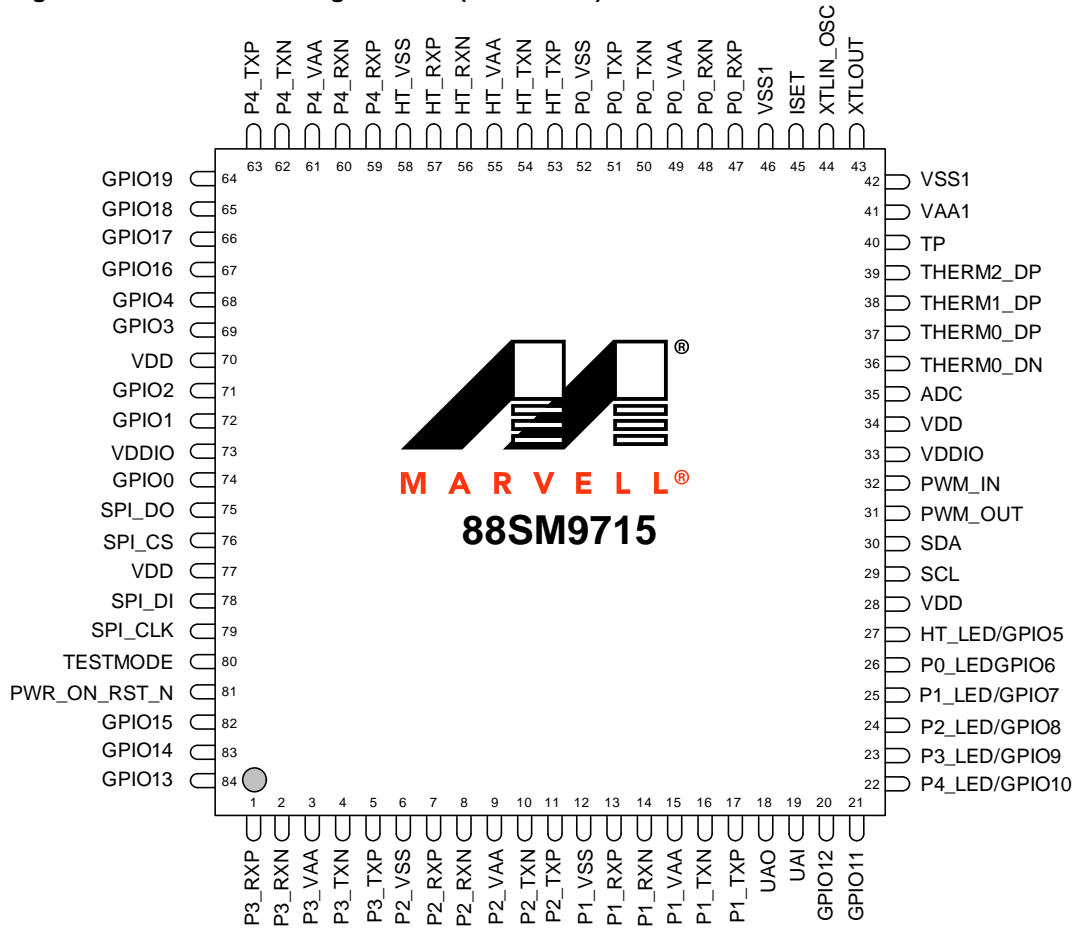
P4_TXP 63
P4_TXN 62
P4_VAA 61
P4_RXN 60
P4_RXP 59
HT_VSS 58
HT_RXP 57
HT_RXN 56
HT_VAA 55
HT_TXN 54
HT_TXP 53
P0_VSS 52
P0_TXP 51
P0_TXN 50
P0_VAA 49
P0_RXN 48
P0_RXP 47
VSS1 46
ISET 45
XTLIN_OSC 44
XTLOUT 43

GPIO19 64
GPIO18 65
GPIO17 66
GPIO16 67
GPIO4 68
GPIO3 69
VDD 70
GPIO2 71
GPIO1 72
VDDIO 73
GPIO0 74
SPI_DO 75
SPI_CS 76
VDD 77
SPI_DI 78
SPI_CLK 79
TESTMODE 80
PWR_ON_RST_N 81
GPIO15 82
GPIO14 83
GPIO13 84

®
MARVELL®
88SM9715

42 VSS1
41 VAA1
40 TP
39 THERM2_DP
38 THERM1_DP
37 THERM0_DP
36 THERM0_DN
35 ADC
34 VDD
33 VDDIO
32 PWM_IN
31 PWM_OUT
30 SDA
29 SCL
28 VDD
27 HT_LED/GPIO5
26 P0_LEDGPIO6
25 P1_LED/GPIO7
24 P2_LED/GPIO8
23 P3_LED/GPIO9
22 P4_LED/GPIO10

1 P3_RXP
2 P3_RXN
3 P3_VAA
4 P3_TXN
5 P3_TXP
6 P2_VSS
7 P2_RXP
8 P2_RXN
9 P2_VAA
10 P2_TXN
11 P2_TXP
12 P1_VSS
13 P1_RXP
14 P1_RXN
15 P1_VAA
16 P1_TXN
17 P1_TXP
18 UAO
19 UAI
20 GPIO12
21 GPIO11